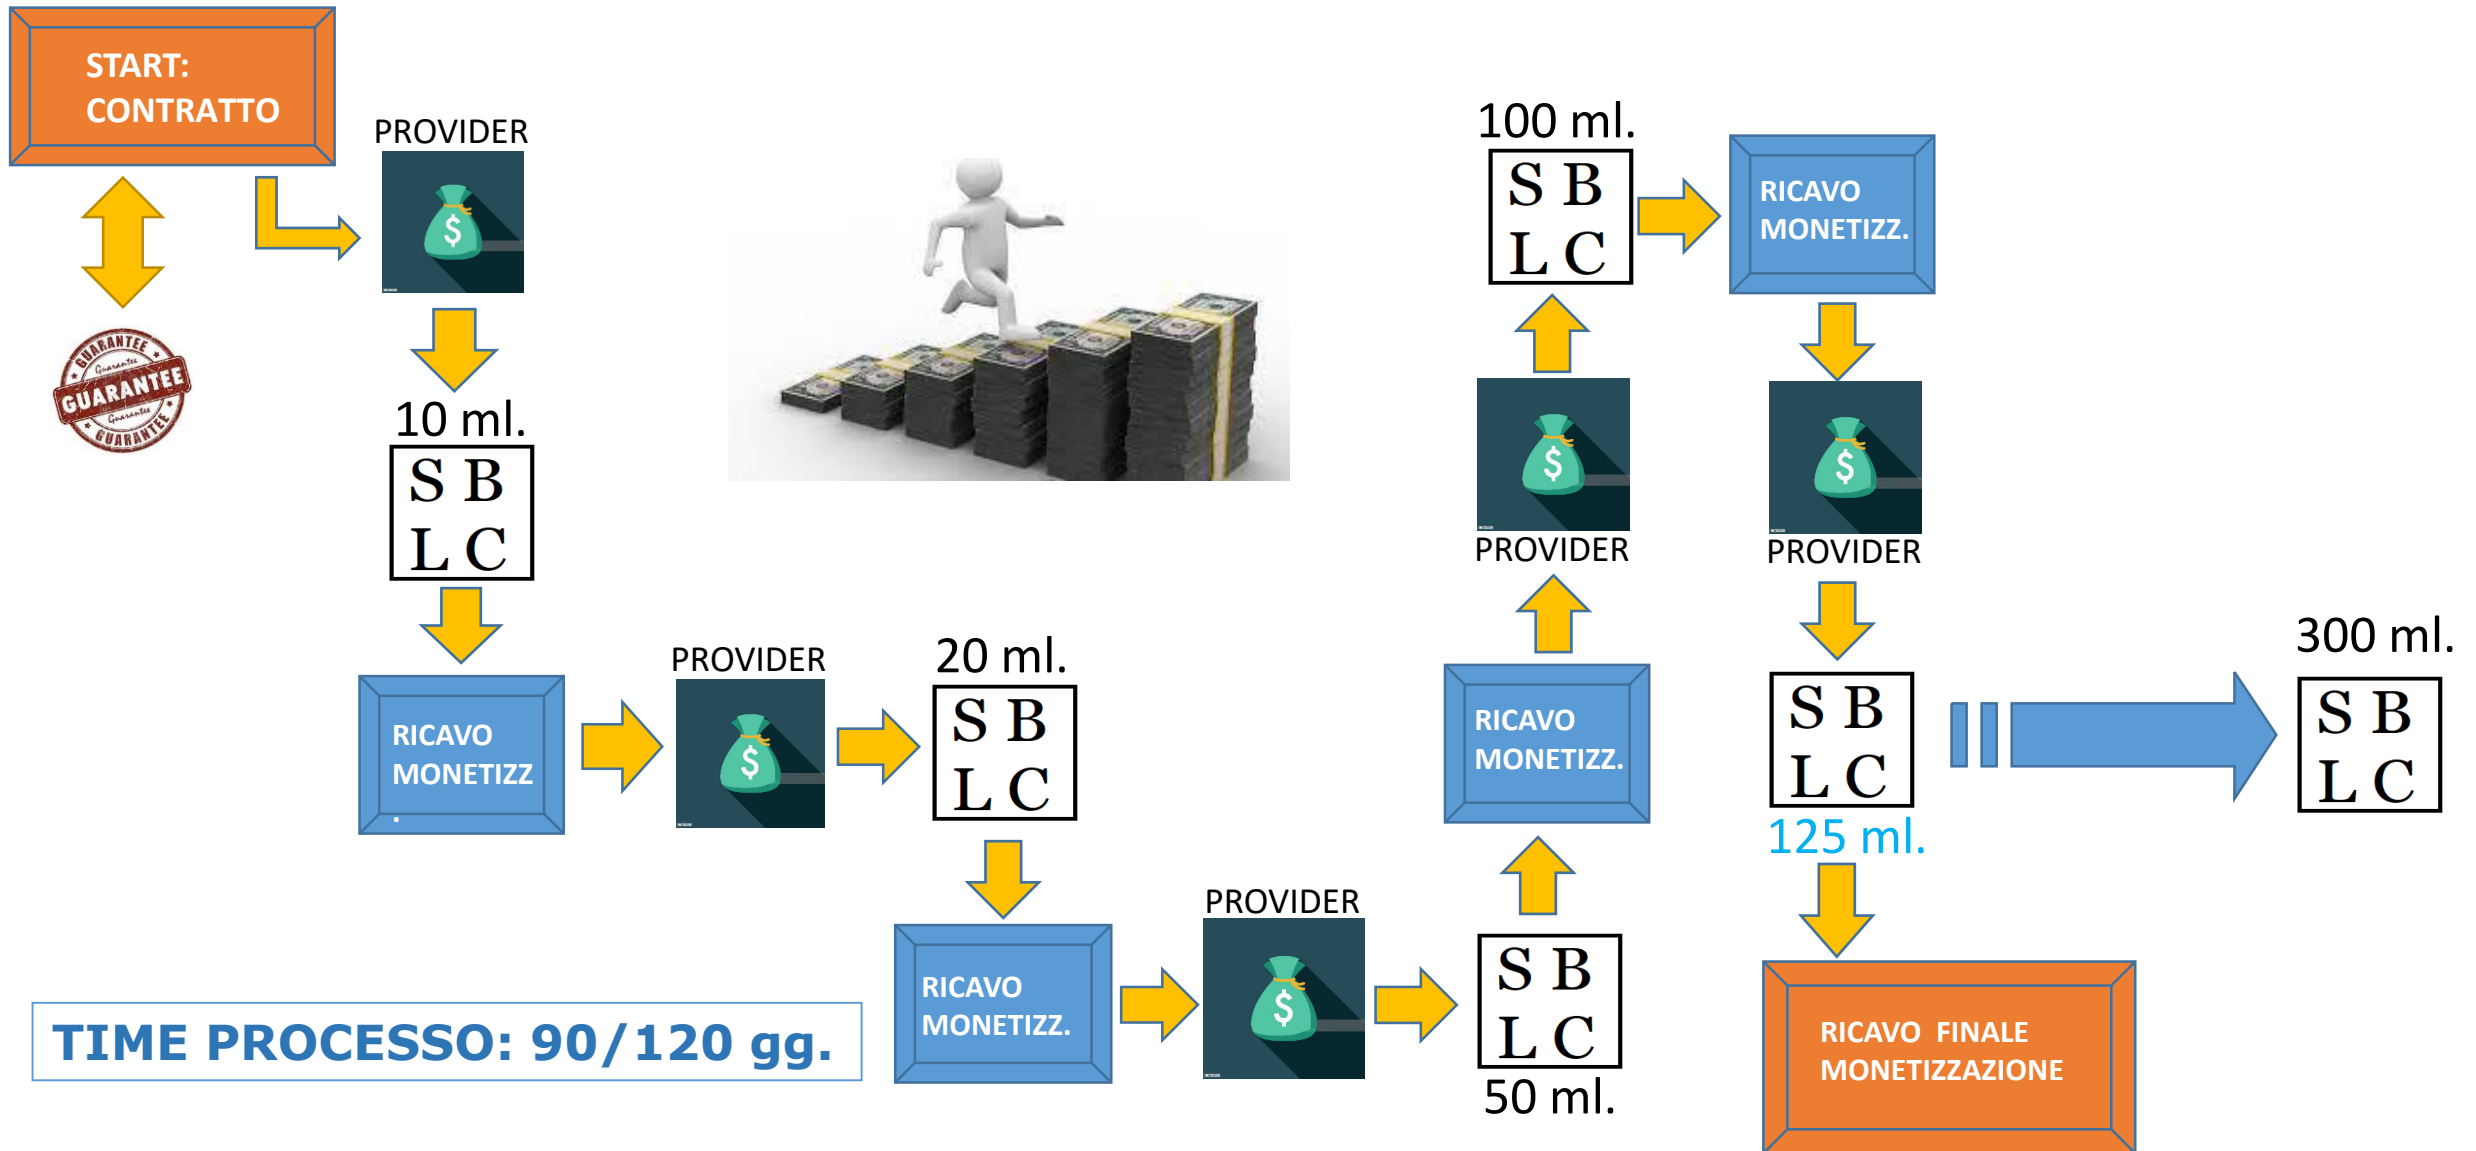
START:
CONTRATTO

GUARANTEE
Guarantee
GUARANTEE
Guarantee
GUARANTEE

PROVIDER

10 ml.

S B
L C

RICAVO
MONETIZZ

PROVIDER

20 ml.

S B
L C

RICAVO
MONETIZZ.

PROVIDER

S B
L C

50 ml.

RICAVO
MONETIZZ.

PROVIDER

100 ml.

S B
L C

RICAVO
MONETIZZ.

PROVIDER

S B
L C

125 ml.

RICAVO FINALE
MONETIZZAZIONE

300 ml.

S B
L C

TIME PROCESSO: 90/120 gg.